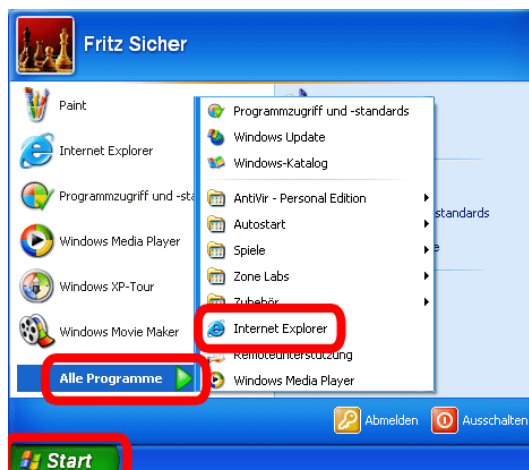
Fritz Sicher

Paint
Internet Explorer
Programmzugriff und -sta
Windows Media Player
Windows XP-Tour
Windows Movie Maker
Alle Programme

Programmzugriff und -standards
Windows Update
Windows-Katalog
AntiVir - Personal Edition
Autostart
Spiele
Zone Labs
Zubehör
Internet Explorer
Remoteunterstützung
Windows Media Player

standards
e

Abmelden
Ausschalten
Start